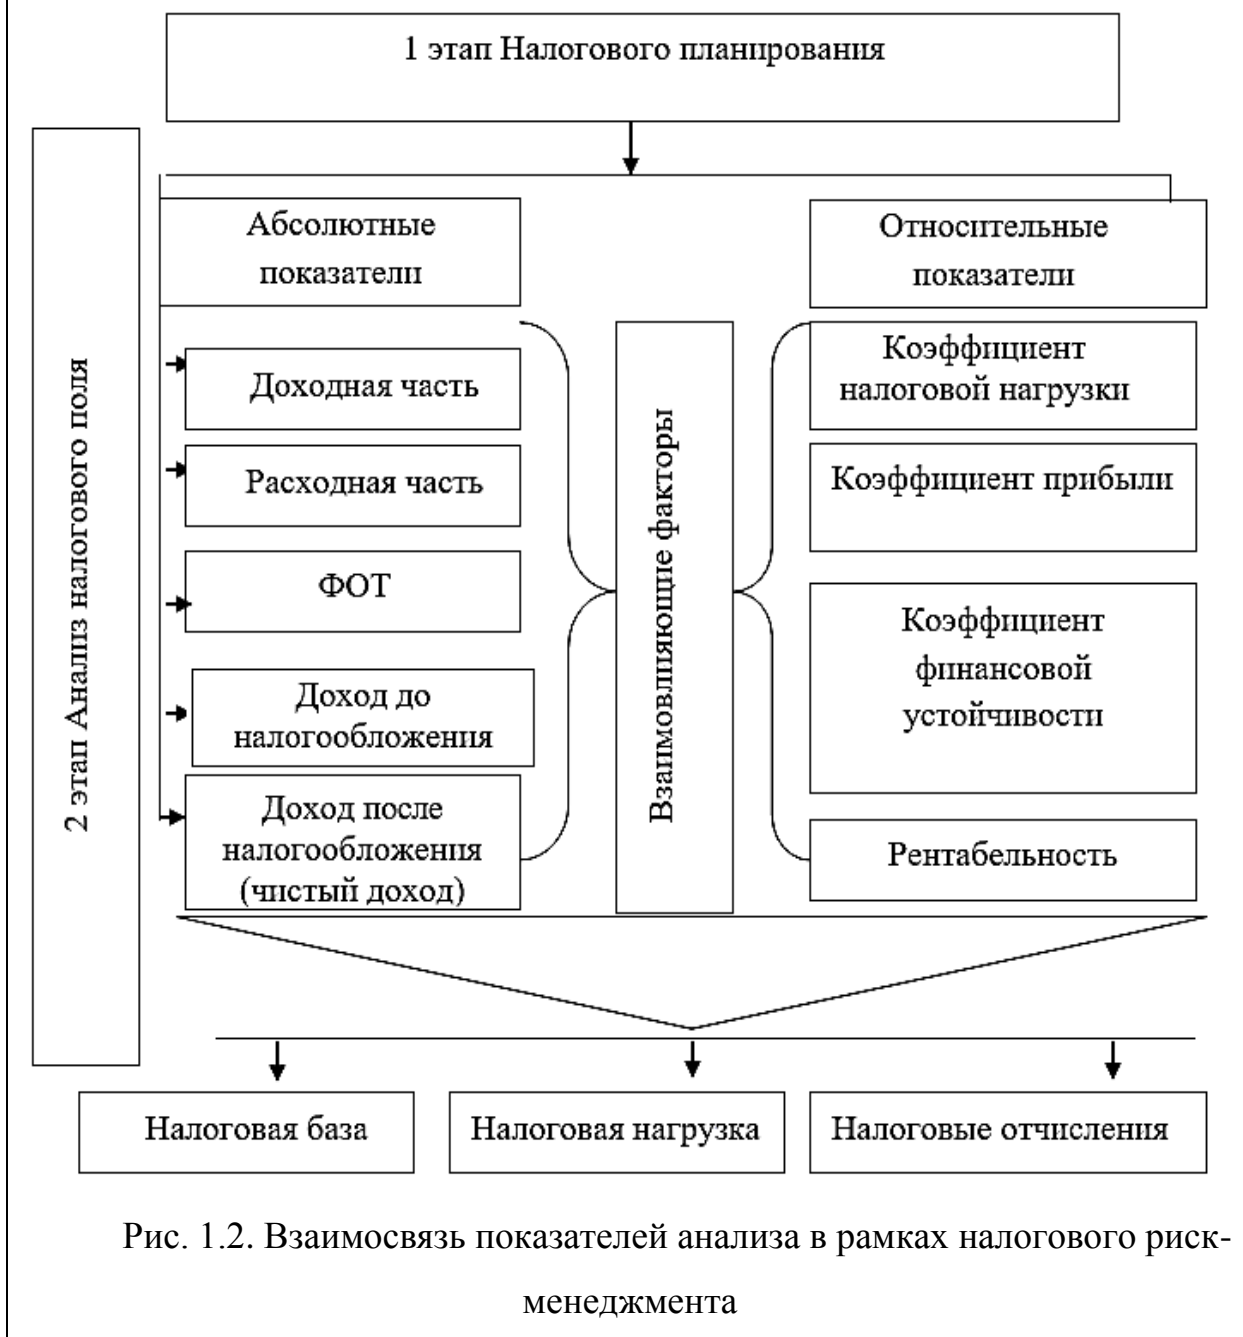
1 этап Налогового планирования

2 этап Анализ налогового поля

Абсолютные показатели

Относительные показатели

Доходная часть

Расходная часть

ФОТ

Доход до налогообложения

Доход после налогообложения (чистый доход)

Взаимовлияющие факторы

Коэффициент налоговой нагрузки

Коэффициент прибыли

Коэффициент финансовой устойчивости

Рентабельность

Налоговая база

Налоговая нагрузка

Налоговые отчисления

Рис. 1.2. Взаимосвязь показателей анализа в рамках налогового риск-менеджмента